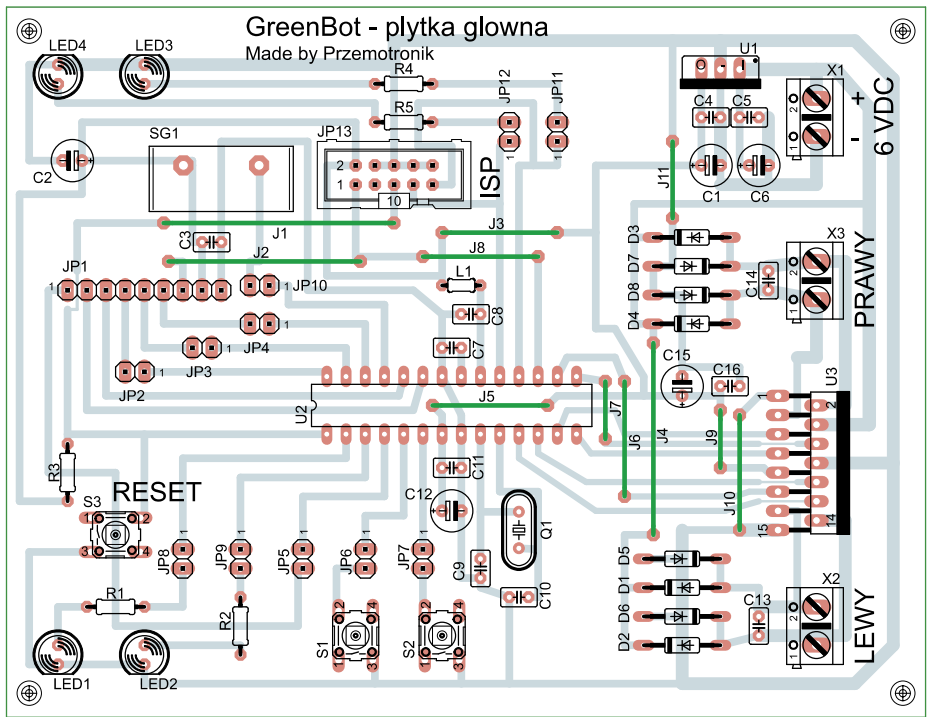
GreenBot - plytka glowna
Made by Przemotronik

LED4 LED3 R4 R5 JP12 JP11 U1 X1 + 6 VDC -
O I O
C4 C5
2 1
C2 SG1 JP13 ISP C1 C6
2 1 10
J11
C3 J1 J3 J8 D3 X3
J2 D7
JP1 1 JP10 L1 D8 C14 PRAWY
1 C8 D4 2 1
JP4 1 C7 C15 C16
JP3 1
JP2 1 U2 J5 J7 J6 J4 U3
1 2
R3 J9
C11
RESET C12 J10
S3 Q1
1 2 15 14
3 4
JP8 JP9 JP5 JP6 JP7 C9 D5
1 1 1 1 1 D1
R1 C10 D6 X2
R2 C13
1 2 1 2 D2 LEWY
S1 S2 2 1
3 4 3 4
LED1 LED2